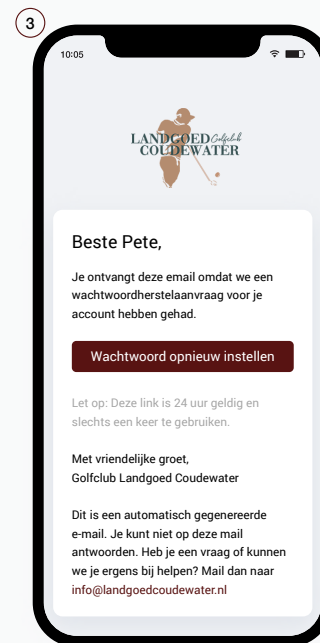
3

10:05

LANDGOED Golfclub COUDEWATER

Beste Pete,

Je ontvangt deze email omdat we een wachtwoordherstelaanvraag voor je account hebben gehad.

Wachtwoord opnieuw instellen

Let op: Deze link is 24 uur geldig en slechts een keer te gebruiken.

Met vriendelijke groet,
Golfclub Landgoed Coudewater

Dit is een automatisch gegenereerde e-mail. Je kunt niet op deze mail antwoorden. Heb je een vraag of kunnen we je ergens bij helpen? Mail dan naar info@landgoedcoudewater.nl